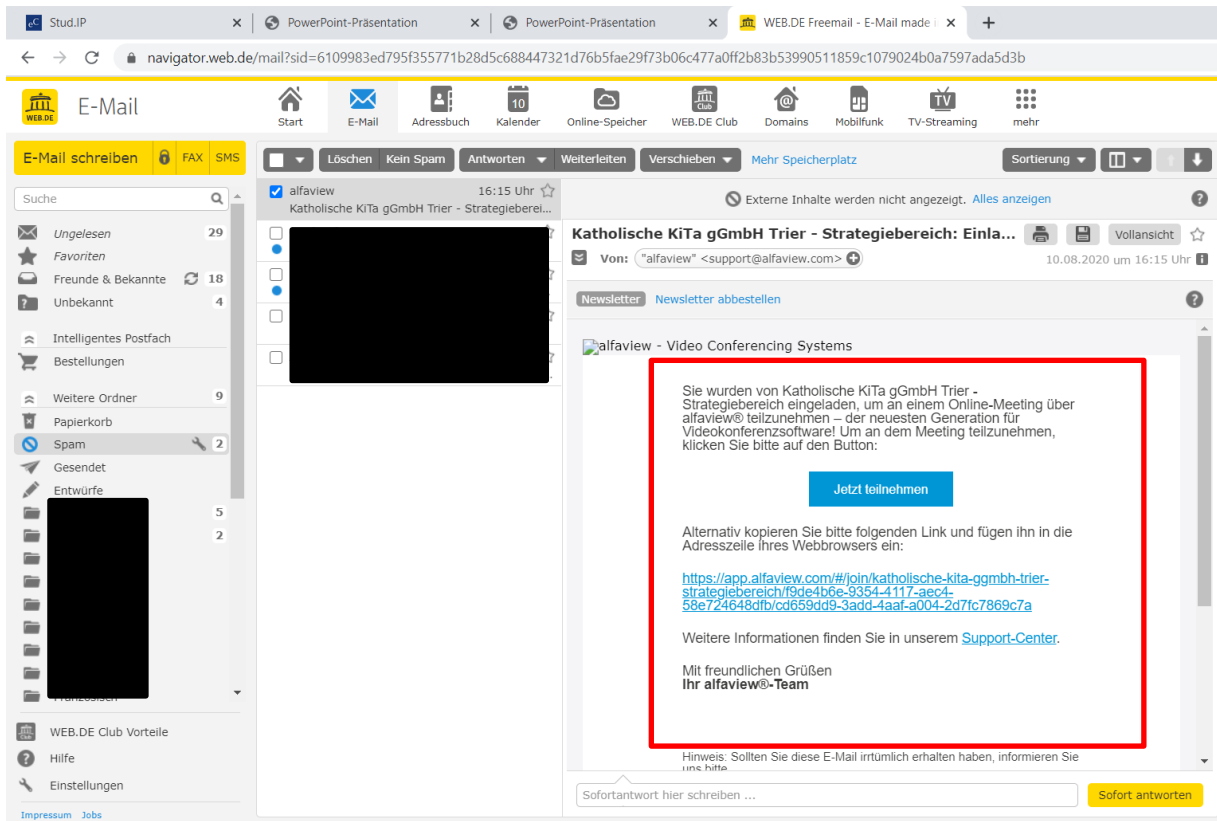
Stud.IP
PowerPoint-Präsentation
PowerPoint-Präsentation
WEB.DE Freemail - E-Mail made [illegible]
navigator.web.de/mail?sid=6109983ed795f355771b28d5c688447321d76b5fae29f73b06c477a0ff2b83b53990511859c1079024b0a7597ada5d3b

WEB.DE E-Mail
Start
E-Mail
Adressbuch
10
Kalender
Online-Speicher
Club
WEB.DE Club
Domains
Mobilfunk
TV
TV-Streaming
mehr

E-Mail schreiben
FAX
SMS
Löschen
Kein Spam
Antworten
Weiterleiten
Verschieben
Mehr Speicherplatz
Sortierung

Suche
Ungelesen 29
Favoriten
Freunde & Bekannte 18
Unbekannt 4
Intelligentes Postfach
Bestellungen
Weitere Ordner 9
Papierkorb
Spam 2
Gesendet
Entwürfe
5
2
Französisch
WEB.DE Club Vorteile
Hilfe
Einstellungen
Impressum Jobs

alfaview 16:15 Uhr
Katholische KiTa gGmbH Trier - Strategieberei...

Externe Inhalte werden nicht angezeigt. Alles anzeigen

Katholische KiTa gGmbH Trier - Strategiebereich: Einla...
Vollansicht
Von: "alfaview" <support@alfaview.com>
10.08.2020 um 16:15 Uhr

Newsletter
Newsletter abbestellen

alfaview - Video Conferencing Systems

Sie wurden von Katholische KiTa gGmbH Trier - Strategiebereich eingeladen, um an einem Online-Meeting über alfaview® teilzunehmen – der neuesten Generation für Videokonferenzsoftware! Um an dem Meeting teilzunehmen, klicken Sie bitte auf den Button:

Jetzt teilnehmen

Alternativ kopieren Sie bitte folgenden Link und fügen ihn in die Adresszeile Ihres Webbrowsers ein:

https://app.alfaview.com/#/join/katholische-kita-ggmbh-trier-strategiebereich/f9de4b6e-9354-4117-aec4-58e724648dfb/cd659dd9-3add-4aaf-a004-2d7fc7869c7a

Weitere Informationen finden Sie in unserem Support-Center.

Mit freundlichen Grüßen
Ihr alfaview®-Team

Hinweis: Sollten Sie diese E-Mail irrtümlich erhalten haben, informieren Sie uns bitte

Sofortantwort hier schreiben ...
Sofort antworten